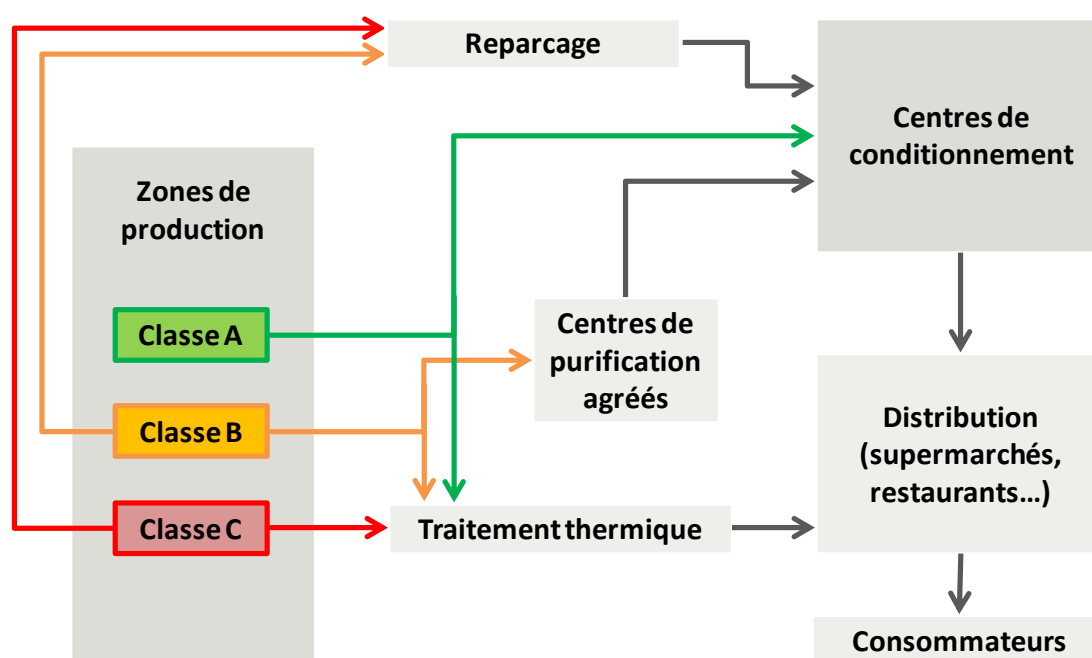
Reparcage

Centres de conditionnement

Zones de production

Classe A

Classe B

Classe C

Centres de purification agréés

Traitement thermique

Distribution (supermarchés, restaurants…)

Consommateurs